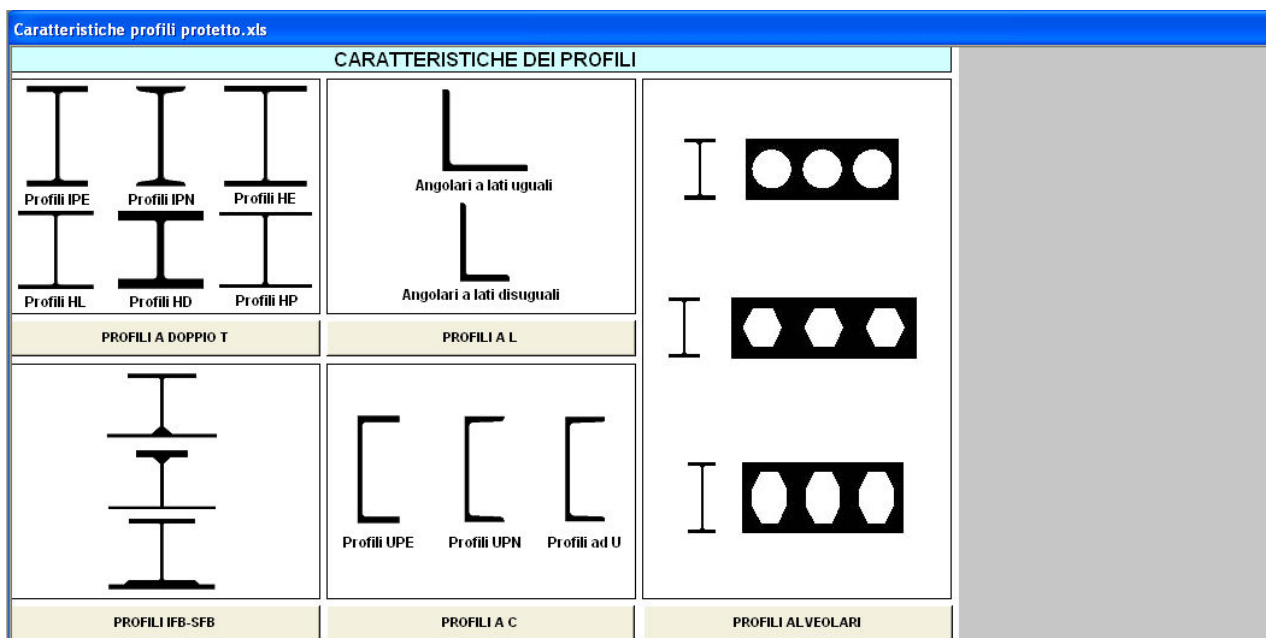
Caratteristiche profili protetto.xls

CARATTERISTICHE DEI PROFILI

Profili IPE
Profili IPN
Profili HE
Profili HL
Profili HD
Profili HP

PROFILI A DOPPIO T

Angolari a lati uguali
Angolari a lati disuguali

PROFILI A L

PROFILI IFB-SFB

Profili UPE
Profili UPN
Profili ad U

PROFILI A C

PROFILI ALVEOLARI